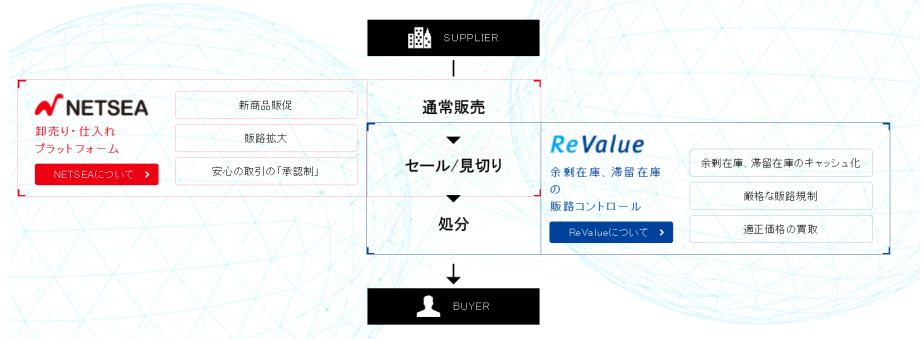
SUPPLIER

NETSEA

卸売り・仕入れ
プラットフォーム

NETSEAについて

新商品販促

販路拡大

安心の取引の「承認制」

通常販売

セール/見切り

処分

ReValue

余剰在庫、滞留在庫の
販路コントロール

ReValueについて

余剰在庫、滞留在庫のキャッシュ化

厳格な販路規制

適正価格の買取

BUYER